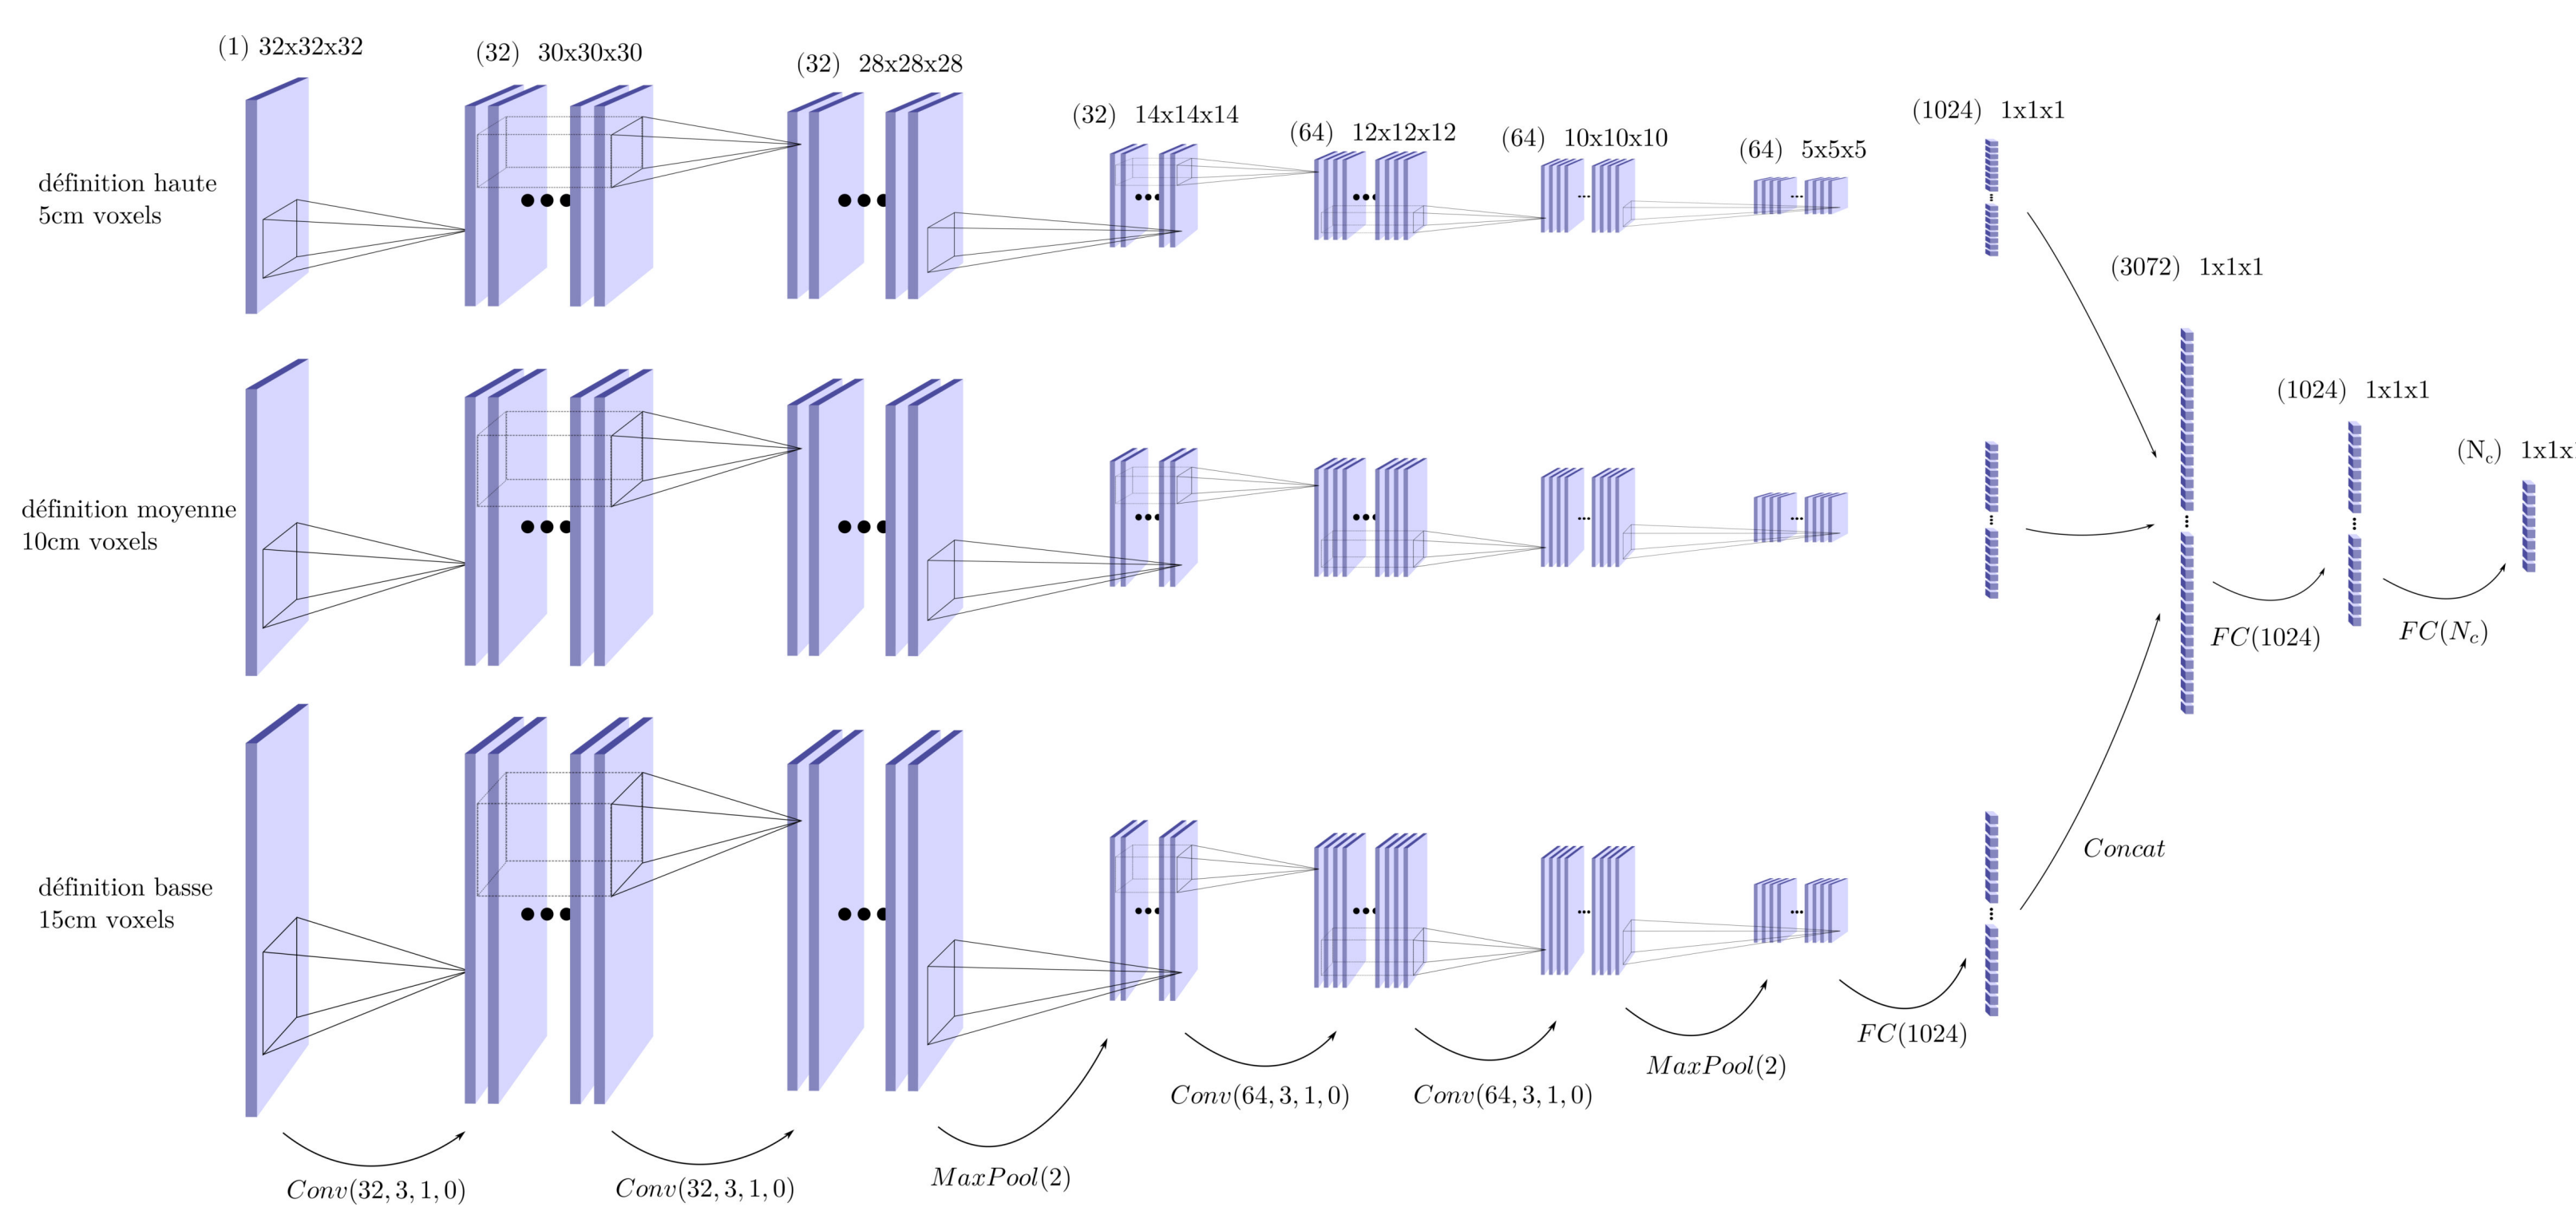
(1) 32x32x32

(32) 30x30x30

(32) 28x28x28

(32) 14x14x14

(64) 12x12x12

(64) 10x10x10

(64) 5x5x5

(1024) 1x1x1

(3072) 1x1x1

(1024) 1x1x1

($N_c$) 1x1x

définition haute
5cm voxels

définition moyenne
10cm voxels

définition basse
15cm voxels

$Conv(32, 3, 1, 0)$

$Conv(32, 3, 1, 0)$

$MaxPool(2)$

$Conv(64, 3, 1, 0)$

$Conv(64, 3, 1, 0)$

$MaxPool(2)$

$FC(1024)$

$Concat$

$FC(1024)$

$FC(N_c)$